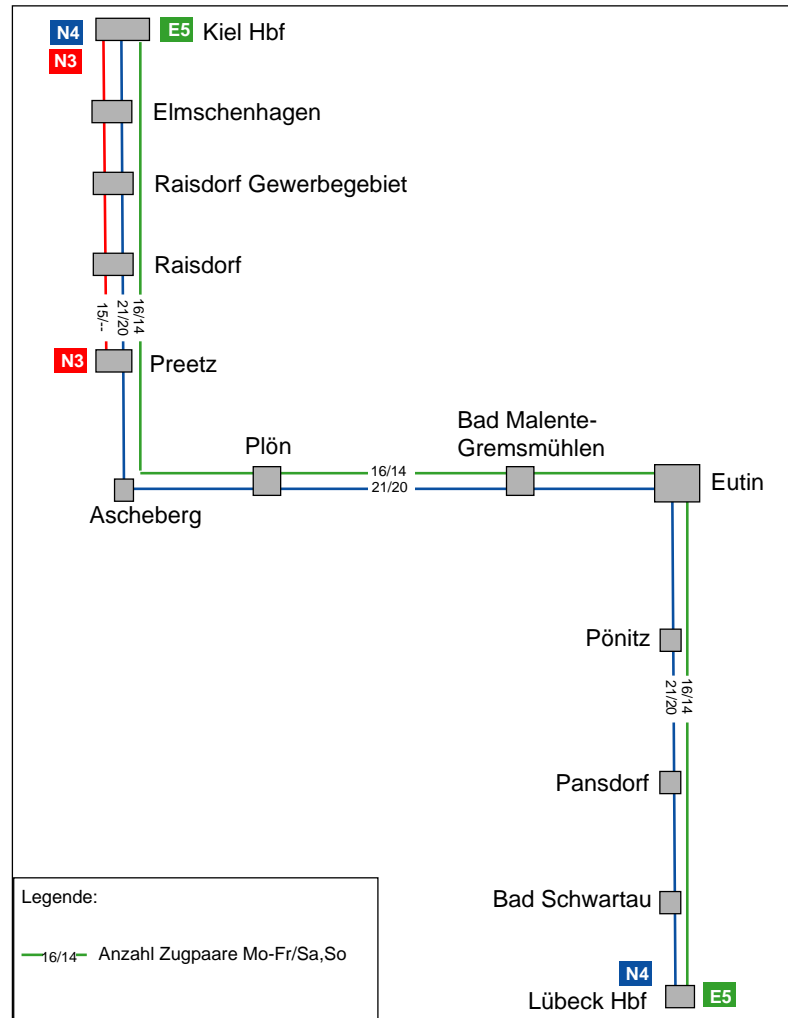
N4
N3
E5 Kiel Hbf

Elmschenhagen

Raisdorf Gewerbegebiet

Raisdorf

15/--
21/20
16/14

N3 Preetz

Plön

16/14
21/20

Bad Malente-Gremsmühlen

Eutin

Ascheberg

Pönitz

21/20
16/14

Pansdorf

Bad Schwartau

N4
Lübeck Hbf
E5

Legende:

16/14 Anzahl Zugpaare Mo-Fr/Sa,So